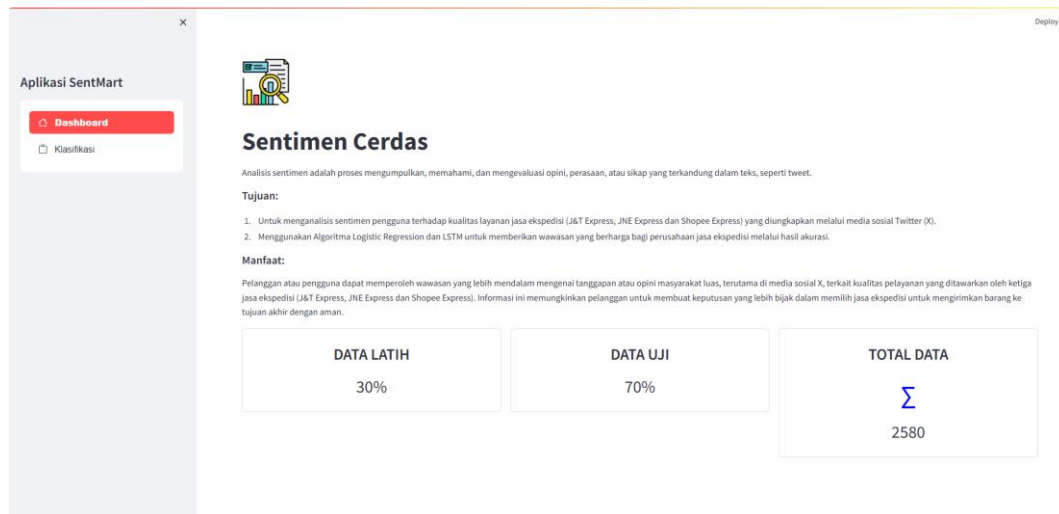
×

Deploy

Aplikasi SentMart

Dashboard

Klasifikasi

Sentimen Cerdas

Analisis sentimen adalah proses mengumpulkan, memahami, dan mengevaluasi opini, perasaan, atau sikap yang terkandung dalam teks, seperti tweet.

Tujuan:

1. Untuk menganalisis sentimen pengguna terhadap kualitas layanan jasa ekspedisi (J&T Express, JNE Express dan Shopee Express) yang diungkapkan melalui media sosial Twitter (X).
2. Menggunakan Algoritma Logistic Regression dan LSTM untuk memberikan wawasan yang berharga bagi perusahaan jasa ekspedisi melalui hasil akurasi.

Manfaat:

Pelanggan atau pengguna dapat memperoleh wawasan yang lebih mendalam mengenai tanggapan atau opini masyarakat luas, terutama di media sosial X, terkait kualitas pelayanan yang ditawarkan oleh ketiga jasa ekspedisi (J&T Express, JNE Express dan Shopee Express). Informasi ini memungkinkan pelanggan untuk membuat keputusan yang lebih bijak dalam memilih jasa ekspedisi untuk mengirimkan barang ke tujuan akhir dengan aman.

DATA LATIH

30%

DATA UJI

70%

TOTAL DATA

$\sum$

2580